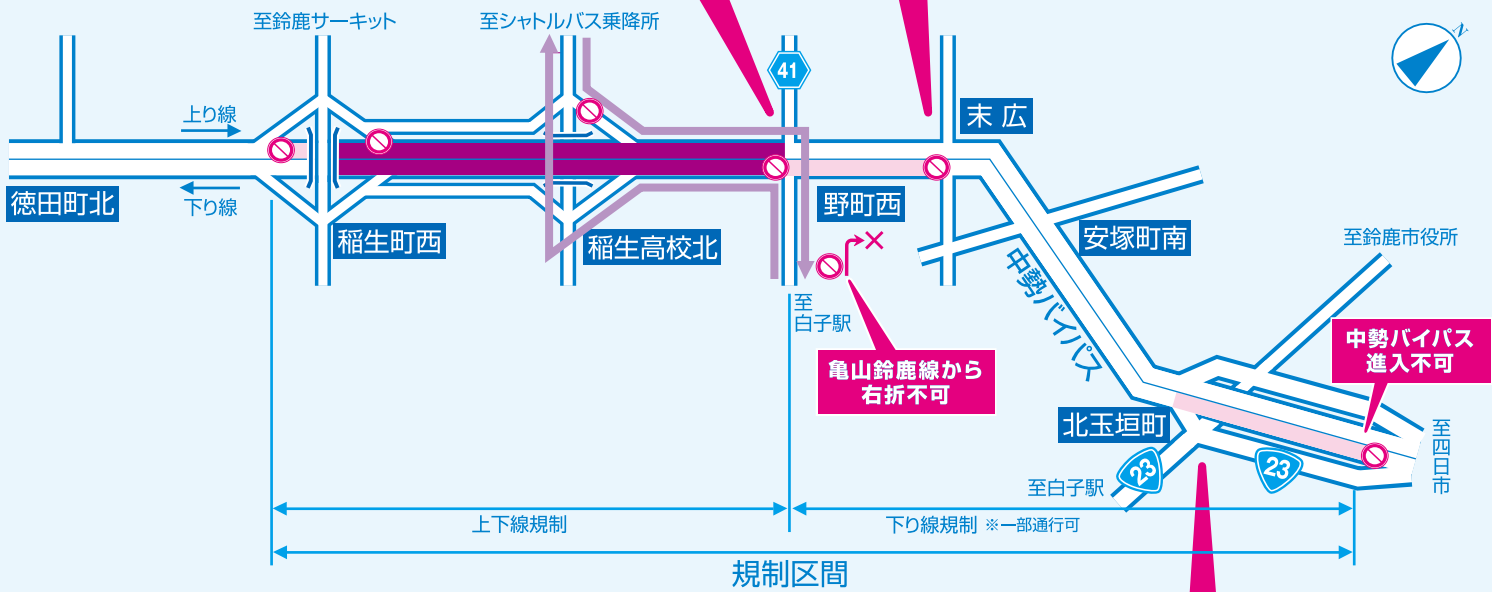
至鈴鹿サーキット
至シャトルバス乗降所
41
N
上り線
下り線
末広
徳田町北
稲生町西
稲生高校北
野町西
安塚町南
中勢バイパス
至鈴鹿市役所
至白子駅
亀山鈴鹿線から右折不可
中勢バイパス進入不可
北玉垣町
至四日市
23
23
至白子駅
上下線規制
下り線規制 ※一部通行可
規制区間